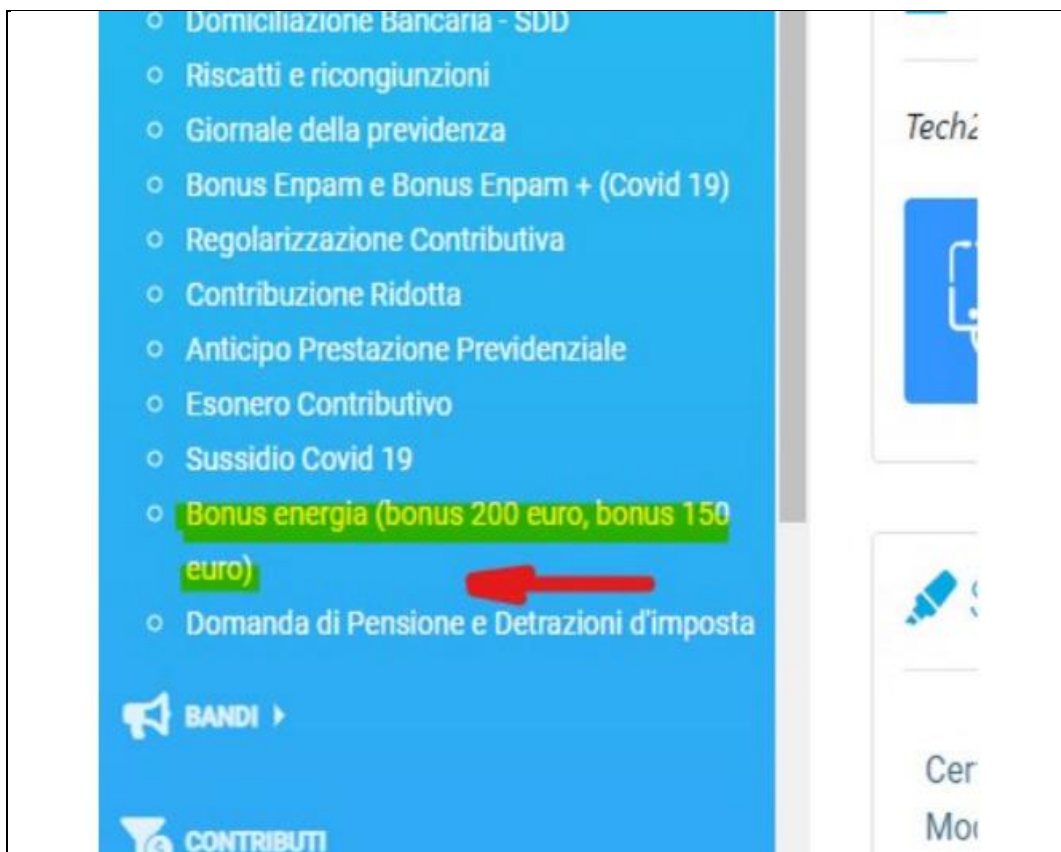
- Domiciliazione Bancaria - SDD
- Riscatti e ricongiunzioni
- Giornale della previdenza
- Bonus Enpam e Bonus Enpam + (Covid 19)
- Regolarizzazione Contributiva
- Contribuzione Ridotta
- Anticipo Prestazione Previdenziale
- Esonero Contributivo
- Sussidio Covid 19
- Bonus energia (bonus 200 euro, bonus 150 euro)
- Domanda di Pensione e Detrazioni d'imposta

BANDI

CONTRIBUTI

Tech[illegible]

Cer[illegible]
Mo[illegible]